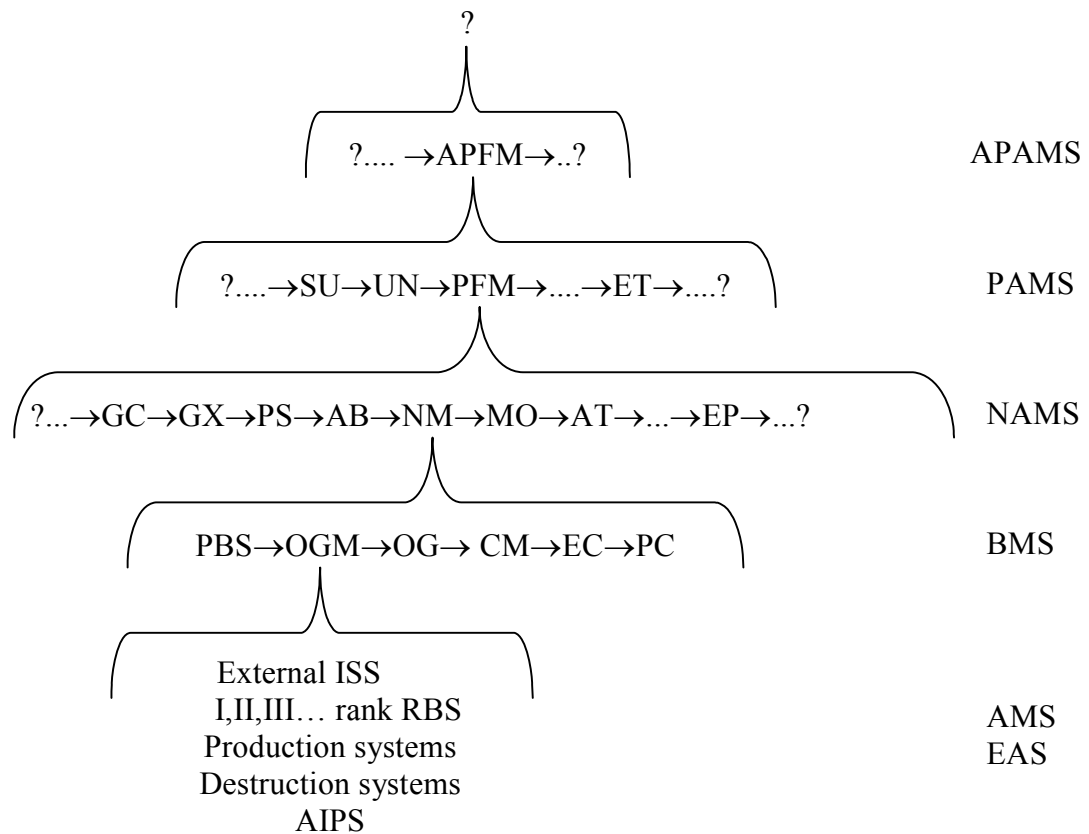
?

?.... →APFM→..?

APAMS

?....→SU→UN→PFM→....→ET→....?

PAMS

?...→GC→GX→PS→AB→NM→MO→AT→...→EP→...?

NAMS

PBS→OGM→OG→ CM→EC→PC

BMS

External ISS
I,II,III… rank RBS
Production systems
Destruction systems
AIPS

AMS
EAS